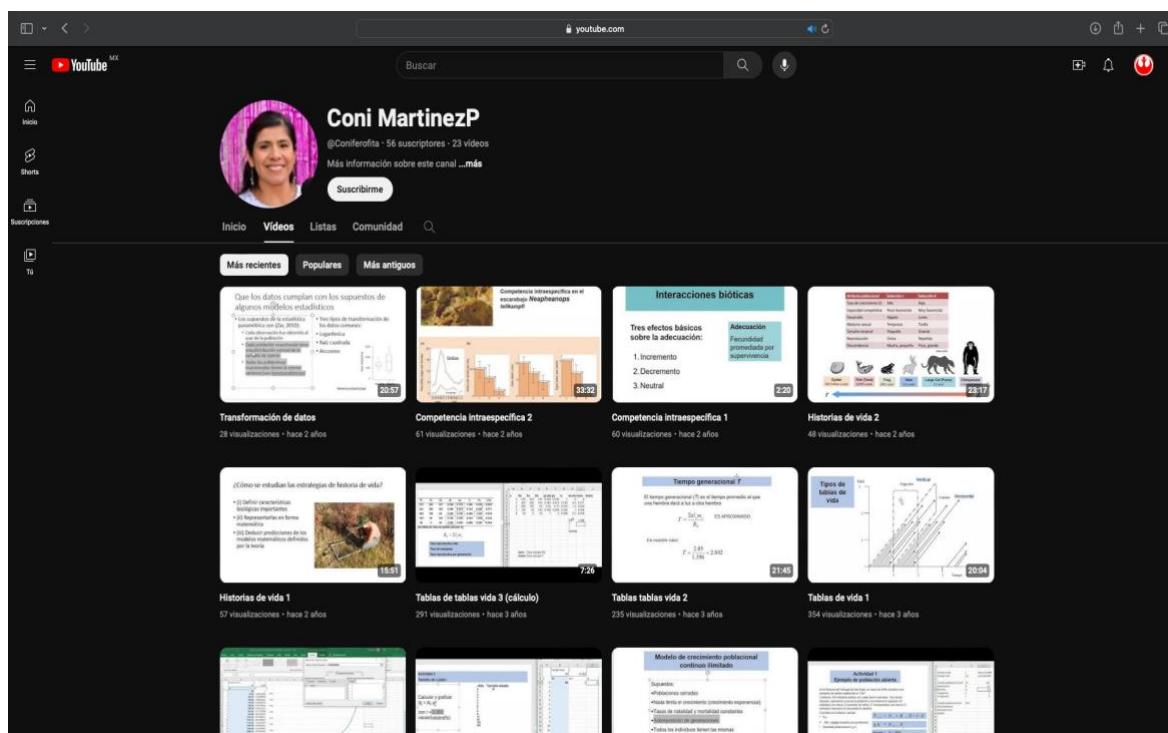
youtube.com

YouTube MX

Buscar

Inicio

Shorts

Suscripciones

Tú

Coni MartinezP

@Coniferofita · 56 suscriptores · 23 videos

Más información sobre este canal ...más

Suscribirme

Inicio Videos Listas Comunidad

Más recientes Populares Más antiguos

Que los datos cumplan con los supuestos de algunos modelos estadísticos

20:57

Transformación de datos

28 visualizaciones · hace 2 años

Competencia intraespecífica en el escarabajo Neoheanops tellkampfi

33:32

Competencia intraespecífica 2

61 visualizaciones · hace 2 años

Interacciones bióticas

Tres efectos básicos sobre la adecuación:

1. Incremento

2. Decremento

3. Neutral

Adecuación

Fecundidad promediada por supervivencia

2:20

Competencia intraespecífica 1

60 visualizaciones · hace 2 años

23:17

Historias de vida 2

48 visualizaciones · hace 2 años

¿Cómo se estudian las estrategias de historia de vida?

15:51

Historias de vida 1

57 visualizaciones · hace 2 años

7:26

Tablas de tablas vida 3 (cálculo)

291 visualizaciones · hace 3 años

Tiempo generacional T

21:45

Tablas tablas vida 2

235 visualizaciones · hace 3 años

Tipos de tablas de vida

20:04

Tablas de vida 1

354 visualizaciones · hace 3 años

Modelo de crecimiento poblacional continuo limitado

Supuestos:

Actividad 1
Ejemplo de población abierta